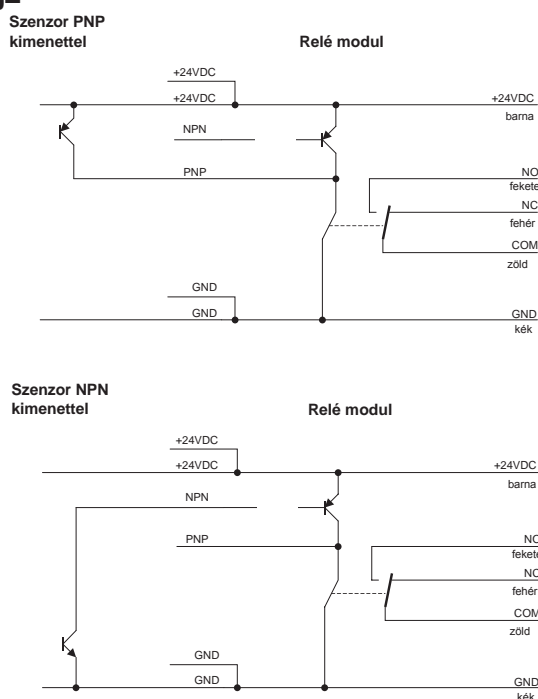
Szenzor PNP kimenettel

Relé modul

+24VDC
+24VDC
NPN
PNP
GND
GND

+24VDC
barna
NO
fekete
NC
fehér
COM
zöld
GND
kék

Szenzor NPN kimenettel

Relé modul

+24VDC
+24VDC
NPN
PNP
GND
GND

+24VDC
barna
NO
fekete
NC
fehér
COM
zöld
GND
kék